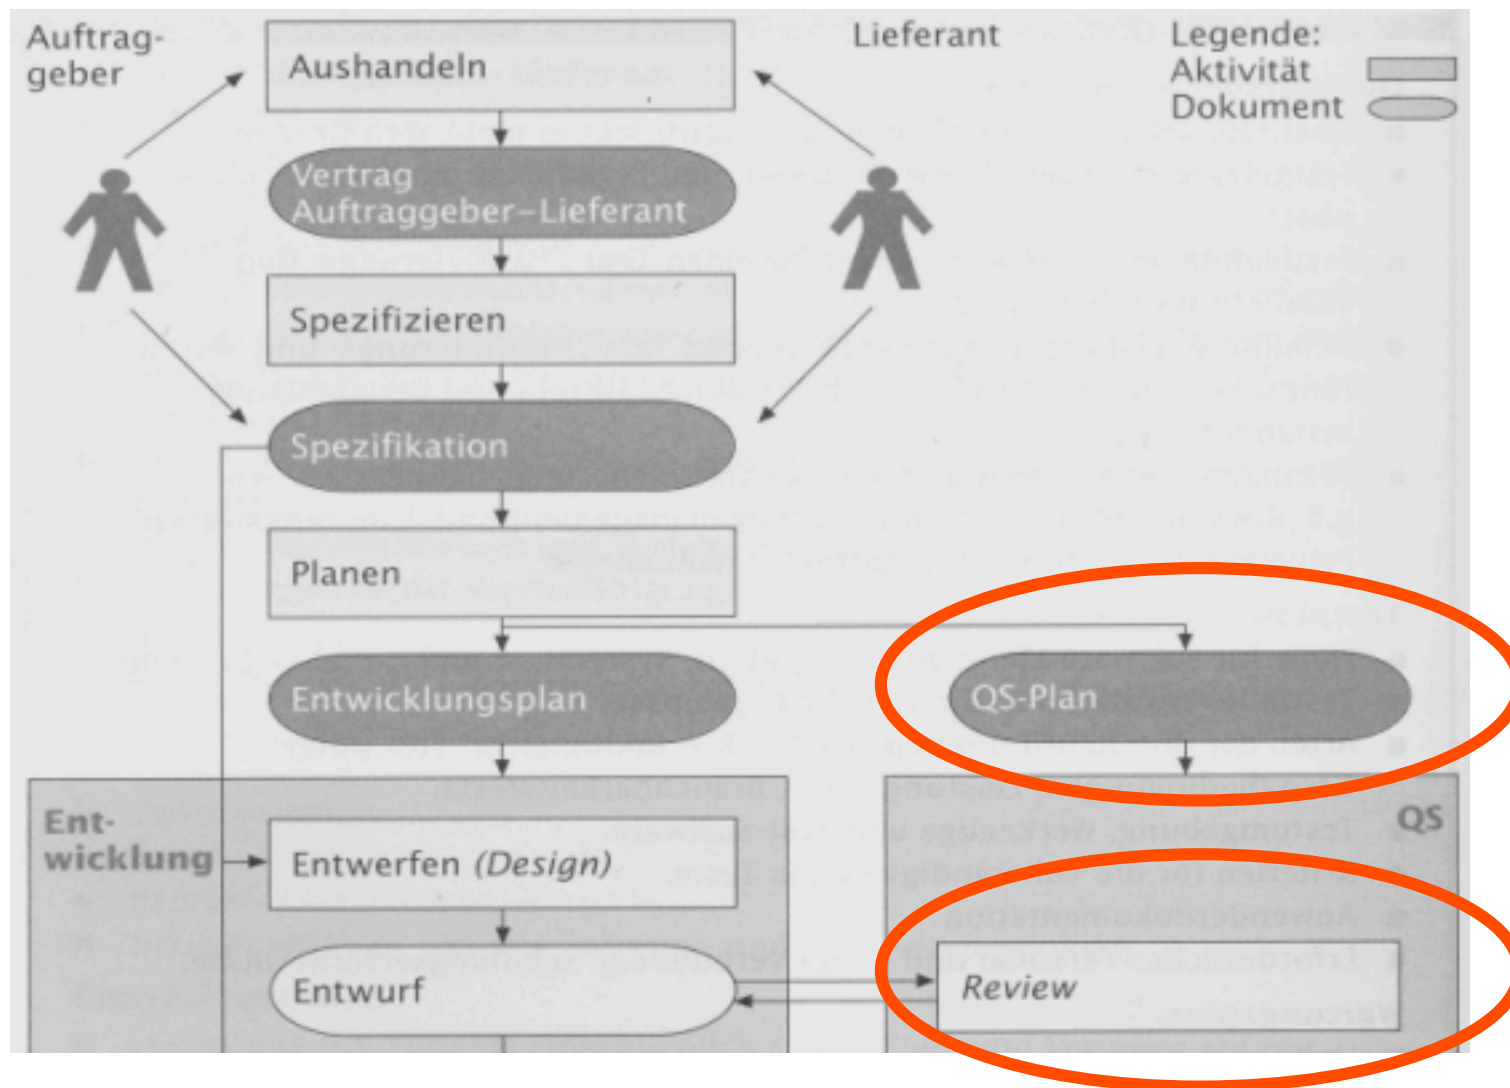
Auftraggeber

Aushandeln

Lieferant

Legende:
Aktivität
Dokument

Vertrag
Auftraggeber–Lieferant

Spezifizieren

Spezifikation

Planen

Entwicklungsplan

QS-Plan

Entwicklung

Entwerfen *(Design)*

QS

Entwurf

*Review*